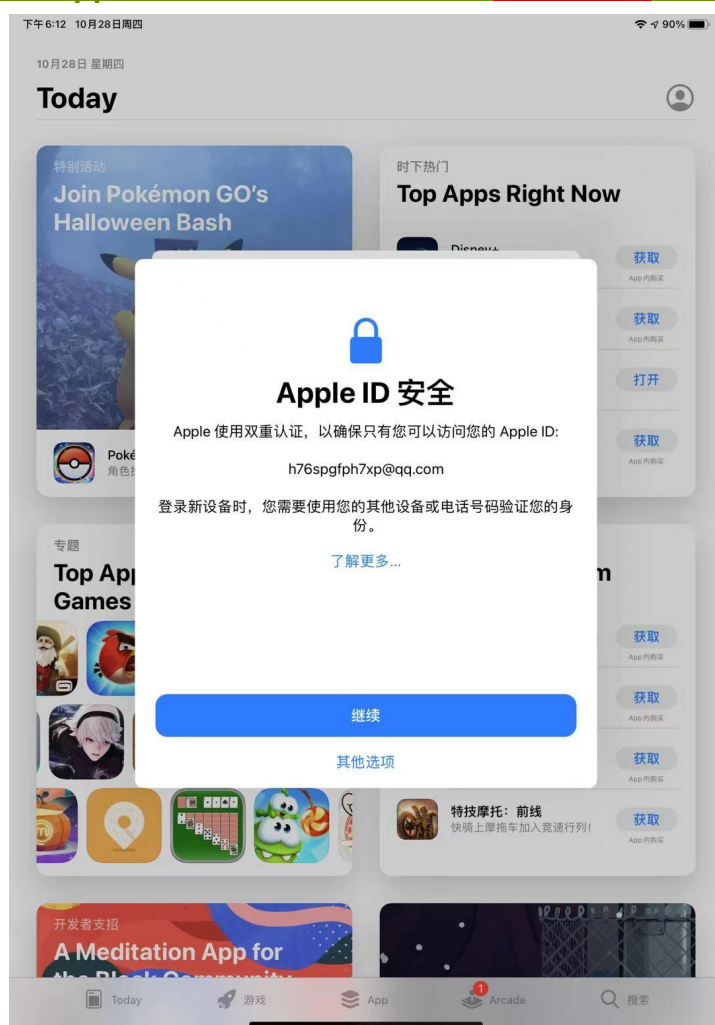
下午6:12 10月28日周四

90%

10月28日 星期四

Today

特别活动

Join Pokémon GO's Halloween Bash

Poké

角色扌

时下热门

Top Apps Right Now

Disney+

获取

App内购买

获取

App内购买

打开

获取

App内购买

Apple ID 安全

Apple 使用双重认证，以确保只有您可以访问您的 Apple ID:

h76spgfph7xp@qq.com

登录新设备时，您需要使用您的其他设备或电话号码验证您的身份。

了解更多...

继续

其他选项

专题

Top App Games

m

获取

App内购买

获取

App内购买

获取

App内购买

特技摩托：前线

快骑上摩托车加入竞速行列!

获取

App内购买

开发者支招

A Meditation App for the Black Community

Today

游戏

App

1

Arcade

搜索